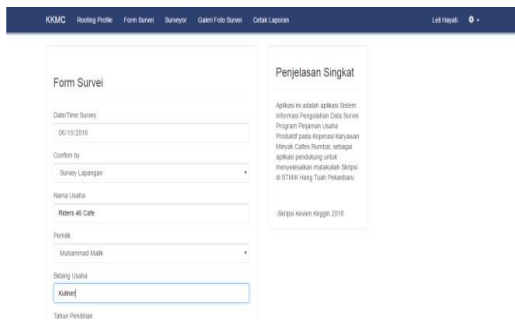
KKMC Rooting Profile Form Survei Surveyor Galeri Foto Survei Cetak Laporan Leli Hayati

Form Survei

Date/Time Survey
06/15/2018

Confirm by
Survey Lapangan

Nama Usaha
Riders 46 Cafe

Pemilik
Muhammad Malik

Bidang Usaha
Kuliner

Tahun Pendirian

Penjelasan Singkat

Aplikasi ini adalah aplikasi Sistem Informasi Pengolahan Data Survei Program Pinjaman Usaha Produktif pada Koperasi Karyawan Minyak Caltex Rumbai, sebagai aplikasi pendukung untuk menyelesaikan matakuliah Skripsi di STMIK Hang Tuah Pekanbaru.

-Skripsi Kevien Keggin 2018.